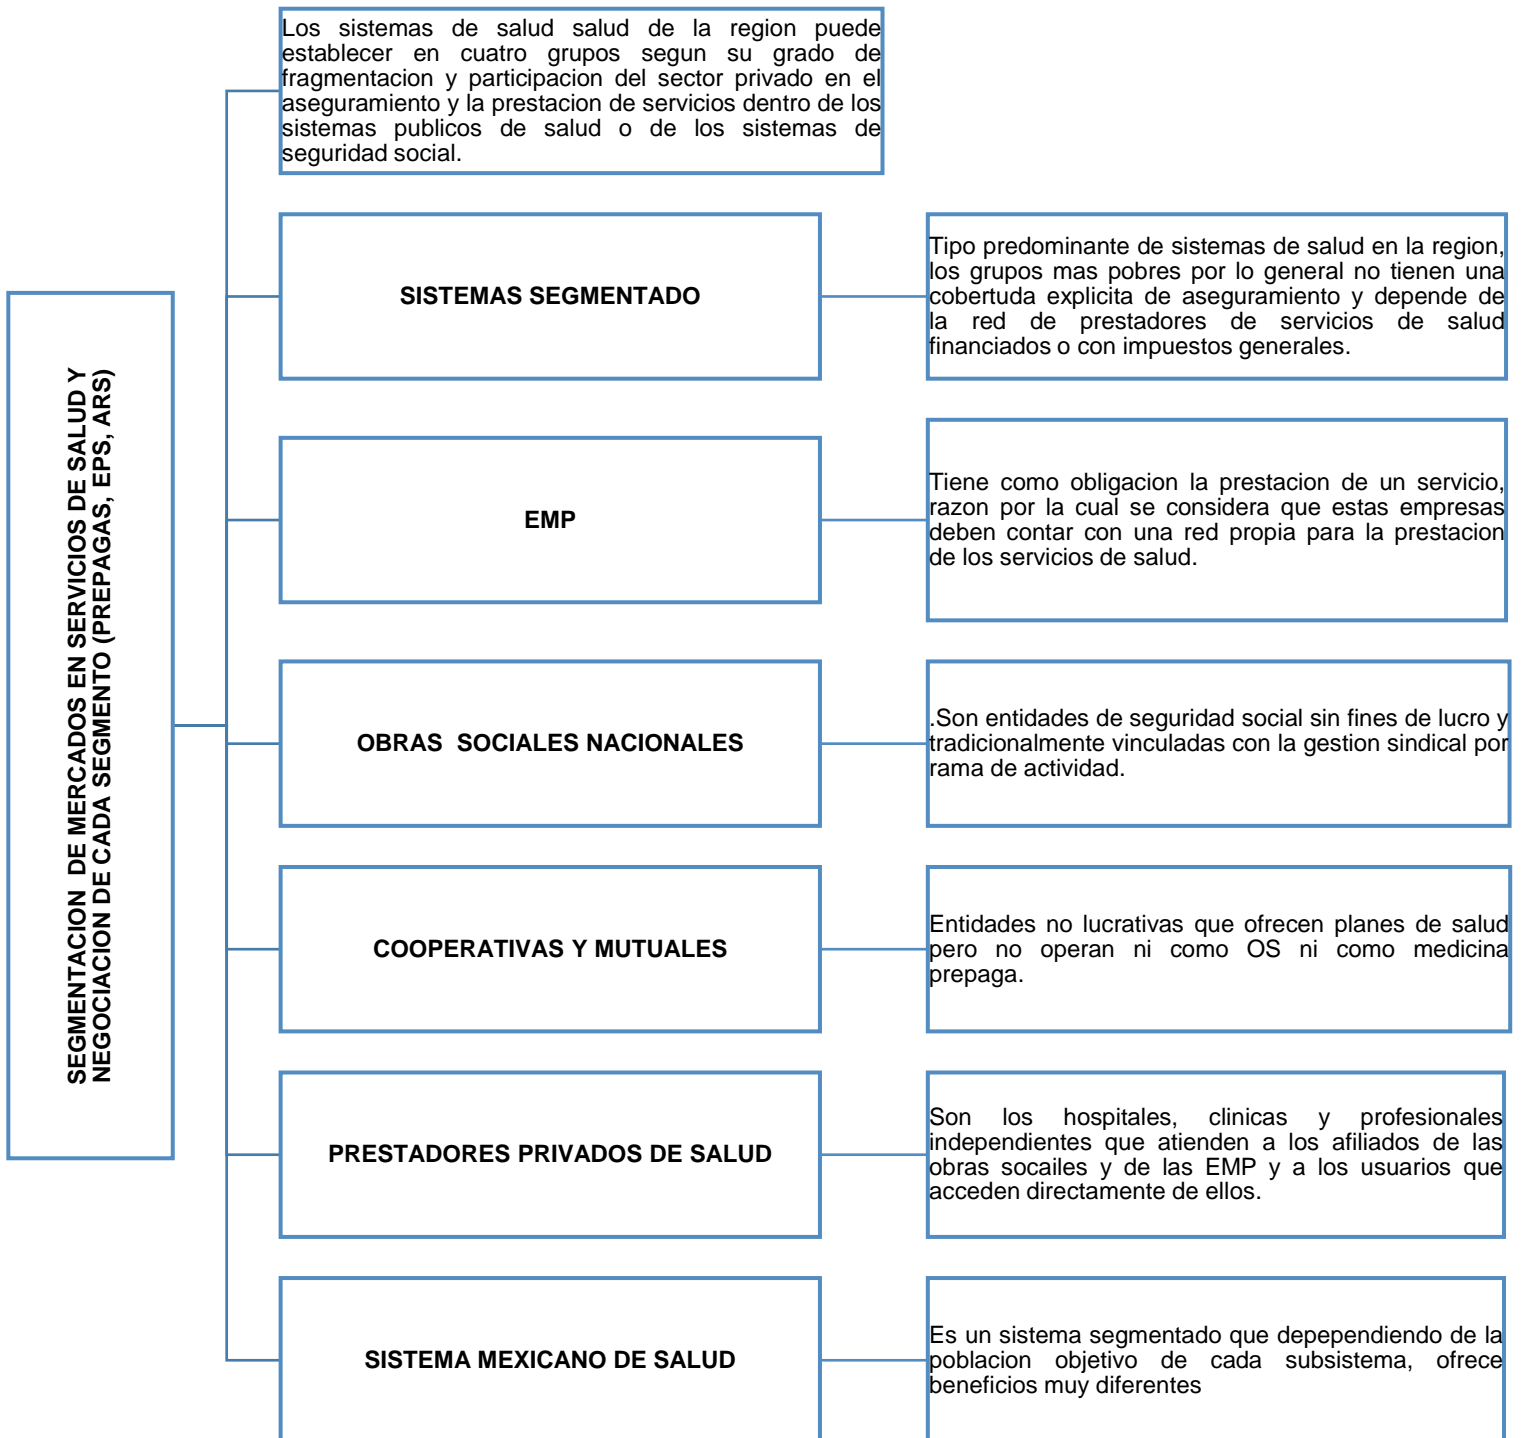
SEGMENTACION DE MERCADOS EN SERVICIOS DE SALUD Y NEGOCIACION DE CADA SEGMENTO (PREPAGAS, EPS, ARS)

Los sistemas de salud salud de la region puede establecer en cuatro grupos segun su grado de fragmentacion y participacion del sector privado en el aseguramiento y la prestacion de servicios dentro de los sistemas publicos de salud o de los sistemas de seguridad social.

SISTEMAS SEGMENTADO

Tipo predominante de sistemas de salud en la region, los grupos mas pobres por lo general no tienen una cobertuda explicita de aseguramiento y depende de la red de prestadores de servicios de salud financiados o con impuestos generales.

EMP

Tiene como obligacion la prestacion de un servicio, razon por la cual se considera que estas empresas deben contar con una red propia para la prestacion de los servicios de salud.

OBRAS SOCIALES NACIONALES

.Son entidades de seguridad social sin fines de lucro y tradicionalmente vinculadas con la gestion sindical por rama de actividad.

COOPERATIVAS Y MUTUALES

Entidades no lucrativas que ofrecen planes de salud pero no operan ni como OS ni como medicina prepaga.

PRESTADORES PRIVADOS DE SALUD

Son los hospitales, clinicas y profesionales independientes que atienden a los afiliados de las obras socailes y de las EMP y a los usuarios que acceden directamente de ellos.

SISTEMA MEXICANO DE SALUD

Es un sistema segmentado que depependiendo de la poblacion objetivo de cada subsistema, ofrece beneficios muy diferentes